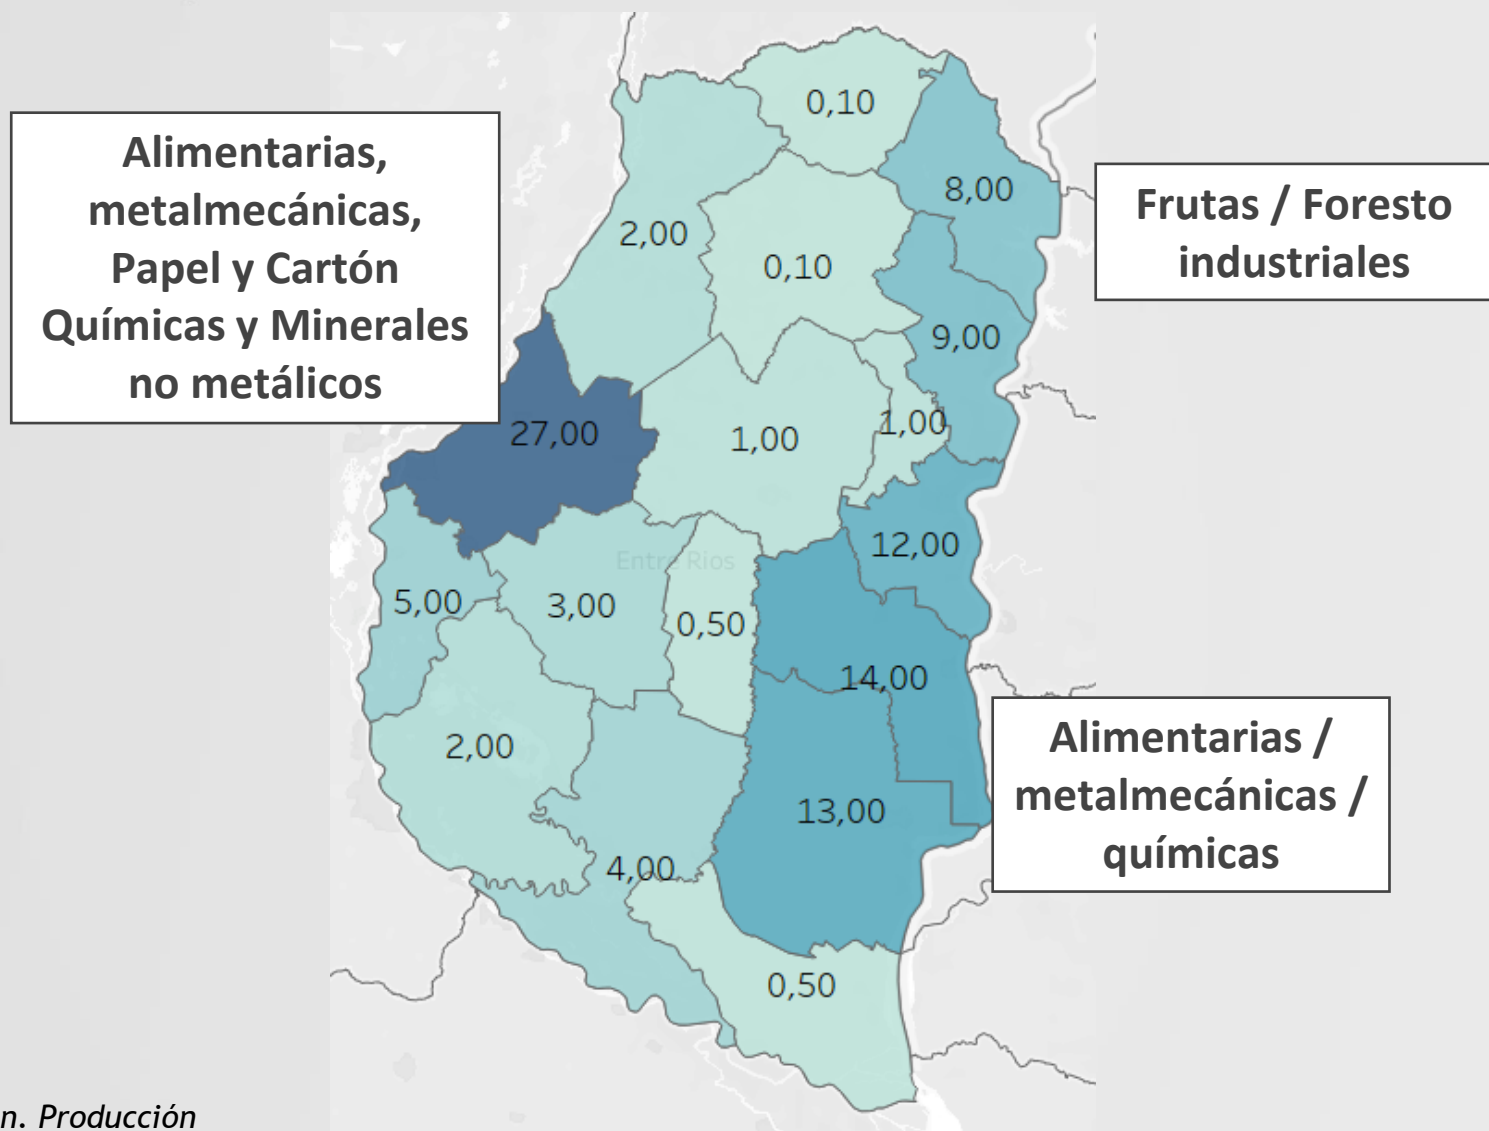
Alimentarias, metalmecánicas, Papel y Cartón Químicas y Minerales no metálicos

Frutas / Foresto industriales

Alimentarias / metalmecánicas / químicas

0,10
8,00
2,00
0,10
9,00
27,00
1,00
1,00
12,00
Entre Ríos
5,00
3,00
0,50
14,00
2,00
13,00
4,00
0,50

n. Producción